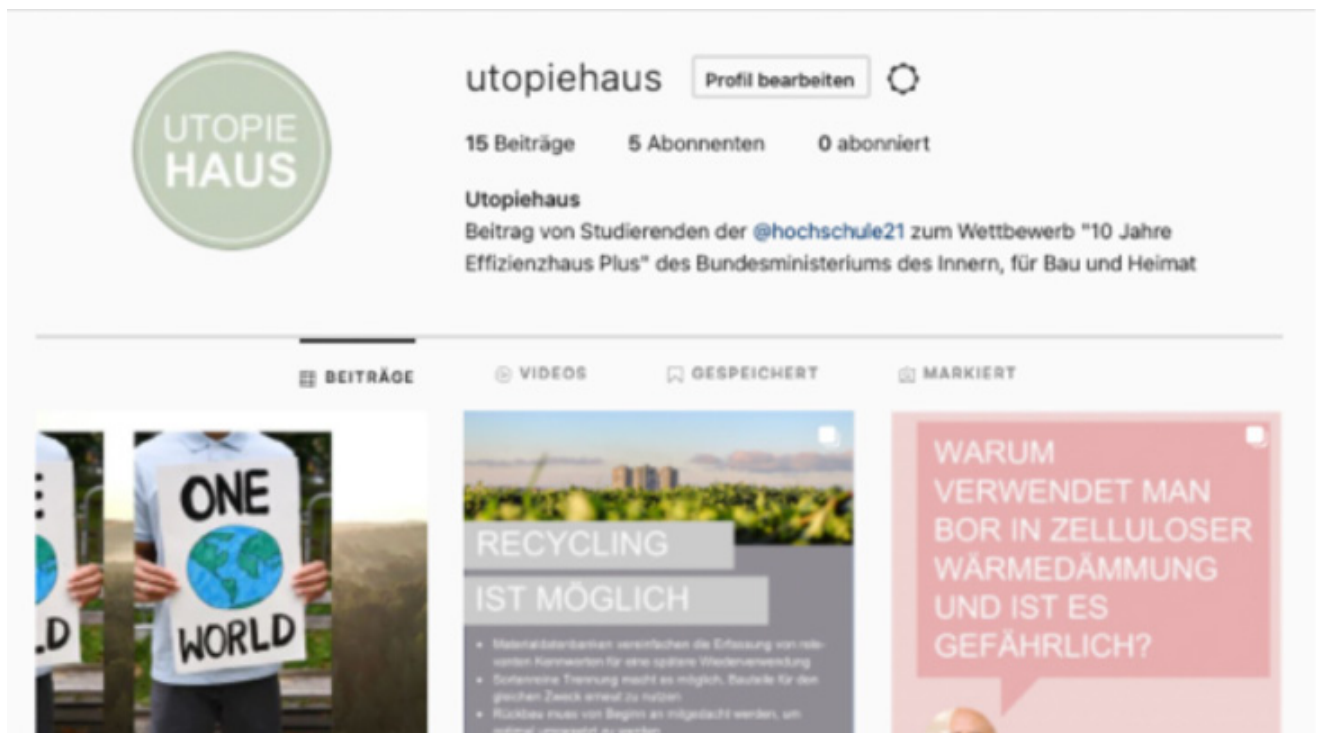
UTOPIE HAUS

utopiehaus Profil bearbeiten

15 Beiträge 5 Abonnenten 0 abonniert

Utopiehaus
Beitrag von Studierenden der @hochschule21 zum Wettbewerb "10 Jahre Effizienzhaus Plus" des Bundesministeriums des Innern, für Bau und Heimat

BEITRÄGE VIDEOS GESPEICHERT MARKIERT

ONE WORLD

RLD

RECYCLING IST MÖGLICH

- Materialdatenbanken vereinfachen die Erfassung von relevanten Kennwerten für eine optimale Wiederverwendung
- Sortenreine Trennung macht es möglich, Bauteile für den gleichen Zweck erneut zu nutzen
- Rückbau muss von Beginn an mitgedacht werden, um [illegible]

WARUM VERWENDET MAN BOR IN ZELLULOSER WÄRMEDÄMMUNG UND IST ES GEFÄHRLICH?